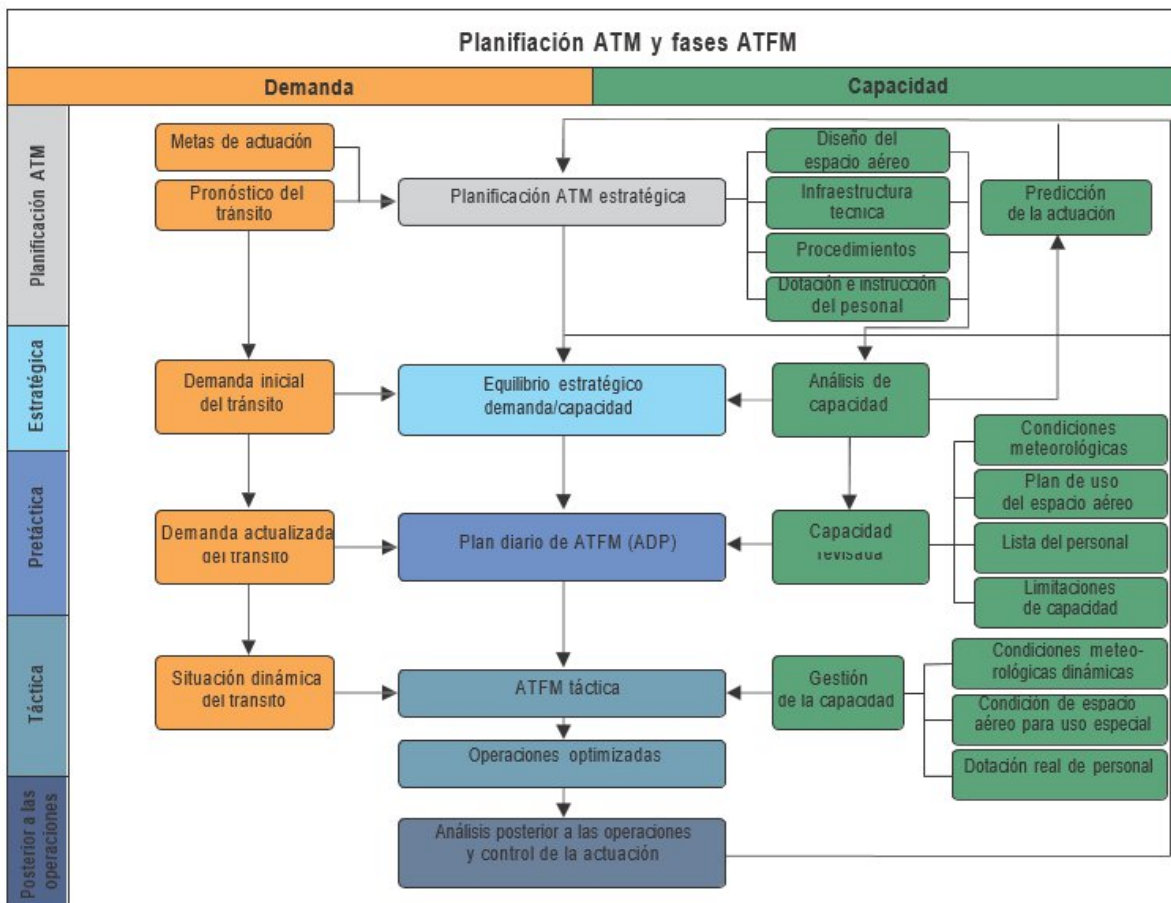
Planificación ATM y fases ATFM

Demanda

Capacidad

Planificación ATM

Estratégica

Pretáctica

Táctica

Posterior a las operaciones

Metas de actuación

Pronóstico del tránsito

Planificación ATM estratégica

Diseño del espacio aéreo

Infraestructura tecnica

Procedimientos

Dotación e instrucción del pesonal

Predicción de la actuación

Demanda inicial del tránsito

Equilibrio estratégico demanda/capacidad

Análisis de capacidad

Condiciones meteorológicas

Plan de uso del espacio aéreo

Lista del personal

Limitaciones de capacidad

Demanda actualizada del transito

Plan diario de ATFM (ADP)

Capacidad revisada

Condiciones meteorológicas dinámicas

Condición de espacio aéreo para uso especial

Dotación real de personal

Situación dinámica del transito

ATFM táctica

Gestión de la capacidad

Operaciones optimizadas

Análisis posterior a las operaciones y control de la actuación